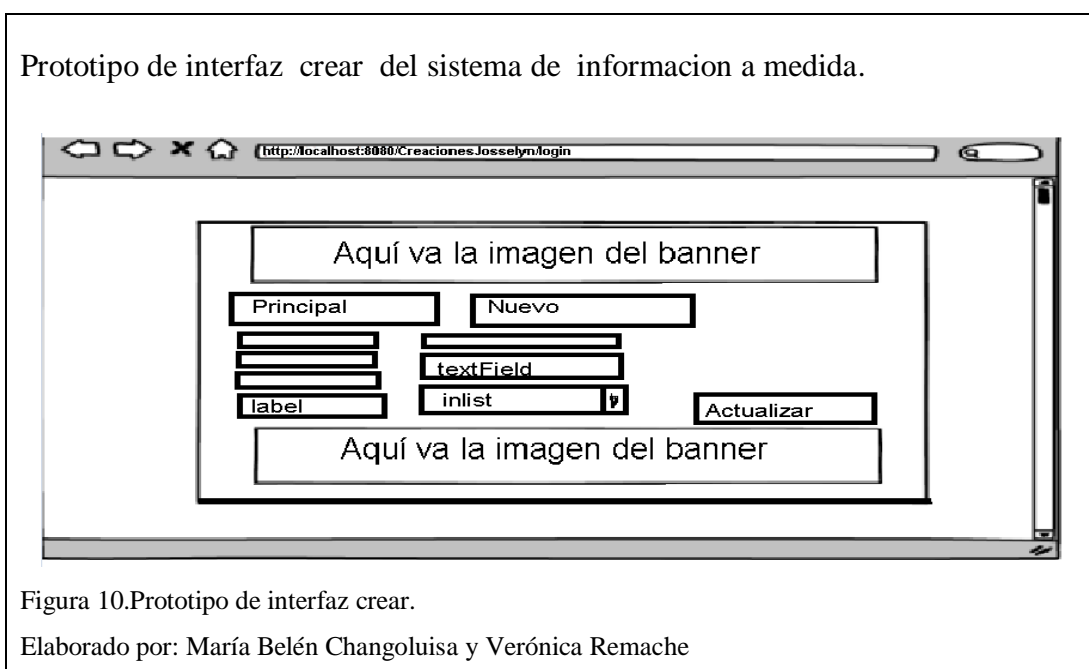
Prototipo de interfaz crear del sistema de informacion a medida.

http://localhost:8080/CreacionesJosselyn/login

Aquí va la imagen del banner

Principal

Nuevo

textField

label

inlist

Actualizar

Aquí va la imagen del banner

Figura 10.Prototipo de interfaz crear.

Elaborado por: María Belén Changoluisa y Verónica Remache